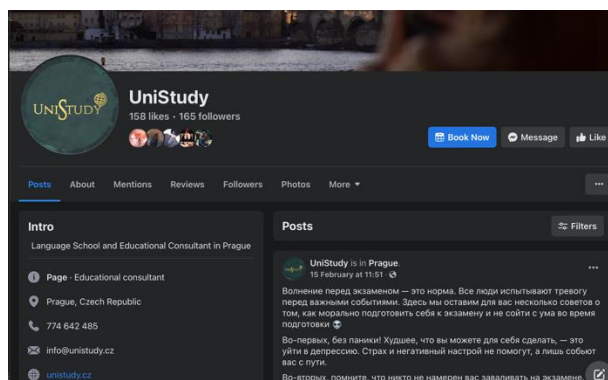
UNISTUDY

UniStudy

158 likes • 165 followers

Book Now

Message

Like

Posts About Mentions Reviews Followers Photos More

...

Intro

Language School and Educational Consultant in Prague

Page · Educational consultant

Prague, Czech Republic

774 642 485

info@unistudy.cz

unistudy.cz

Posts

Filters

UniStudy is in Prague.

15 February at 11:51 ·

...

Волнение перед экзаменом — это норма. Все люди испытывают тревогу перед важными событиями. Здесь мы оставим для вас несколько советов о том, как морально подготовить себя к экзамену и не сойти с ума во время подготовки

Во-первых, без паники! Худшее, что вы можете для себя сделать, — это уйти в депрессию. Страх и негативный настрой не помогут, а лишь собьют вас с пути.

Во-вторых, помните, что никто не намерен вас заваливать на экзамене.